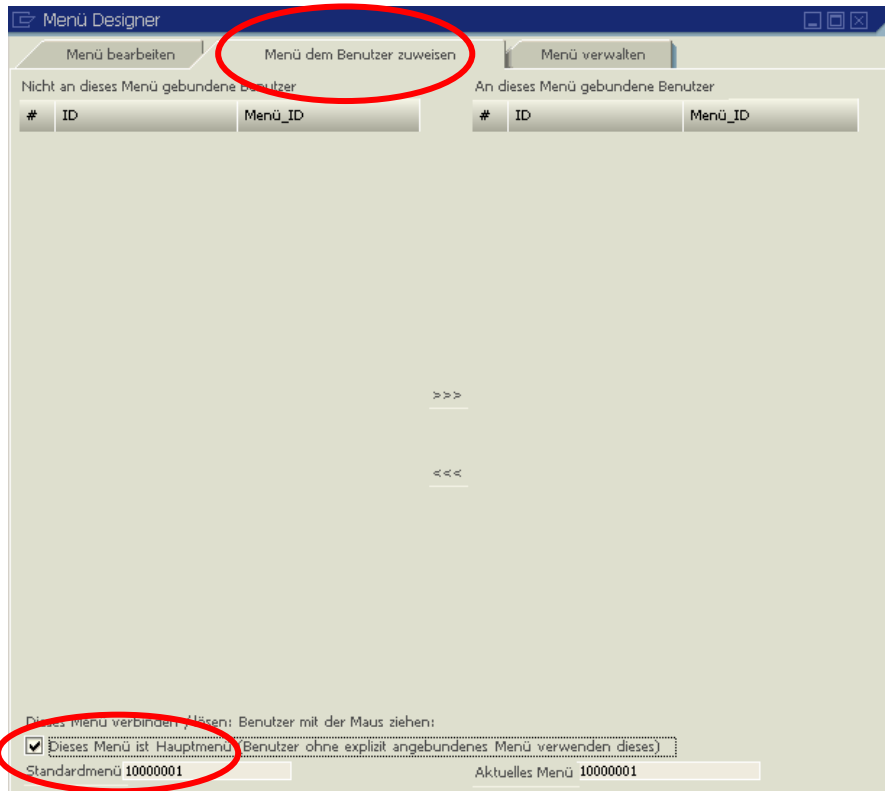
Menü Designer

Menü bearbeiten | Menü dem Benutzer zuweisen | Menü verwalten

Nicht an dieses Menü gebundene Benutzer

| # | ID | Menü_ID |
|---|---|---|

An dieses Menü gebundene Benutzer

| # | ID | Menü_ID |
|---|---|---|

>>>

<<<

Dieses Menü verbinden / lösen: Benutzer mit der Maus ziehen:

Dieses Menü ist Hauptmenü (Benutzer ohne explizit angebundenes Menü verwenden dieses)

Standardmenü 10000001

Aktuelles Menü 10000001